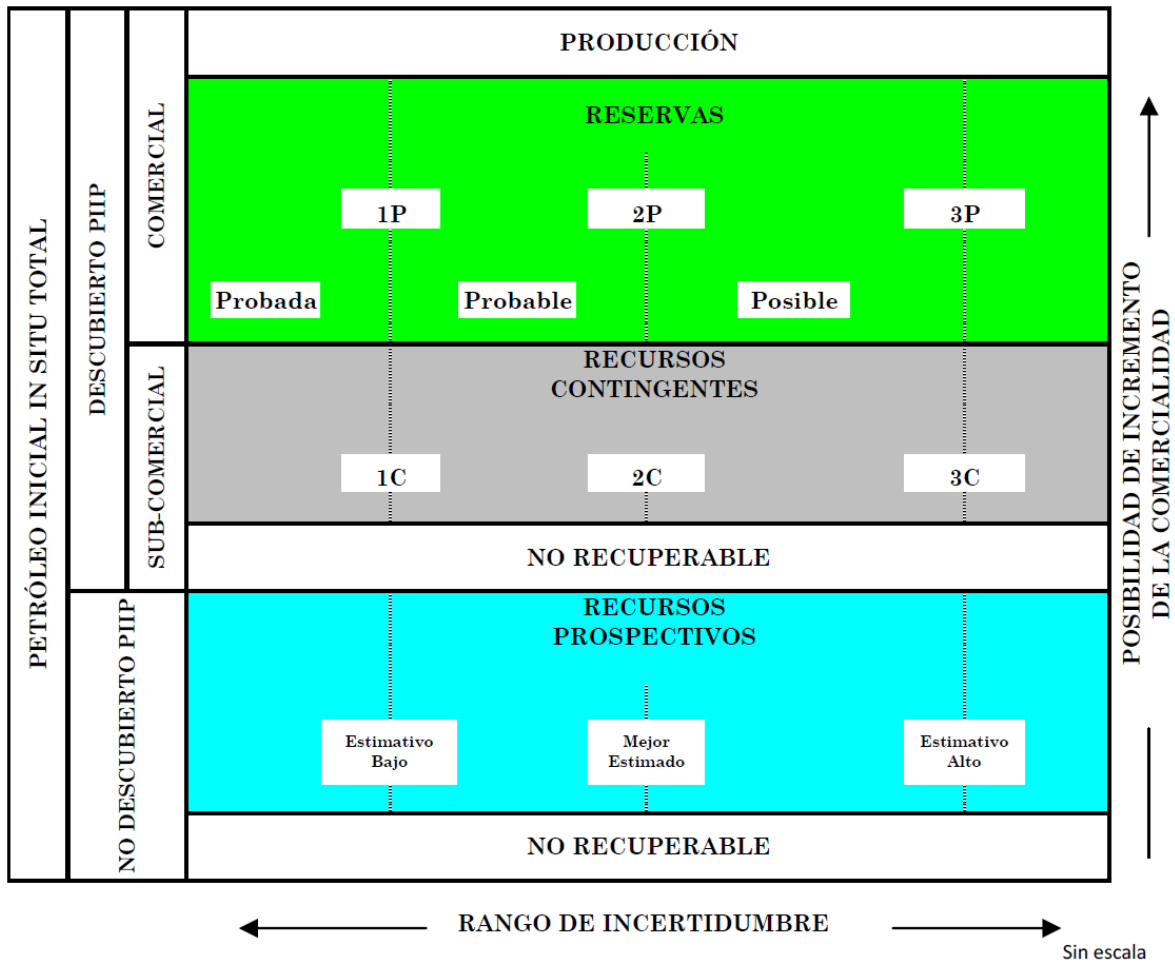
PETRÓLEO INICIAL IN SITU TOTAL

DESCUBIERTO PIIP

COMERCIAL

PRODUCCIÓN

RESERVAS

1P

2P

3P

Probada

Probable

Posible

SUB-COMERCIAL

RECURSOS CONTINGENTES

1C

2C

3C

NO RECUPERABLE

NO DESCUBIERTO PIIP

RECURSOS PROSPECTIVOS

Estimativo Bajo

Mejor Estimado

Estimativo Alto

NO RECUPERABLE

POSIBILIDAD DE INCREMENTO DE LA COMERCIALIDAD

RANGO DE INCERTIDUMBRE

Sin escala